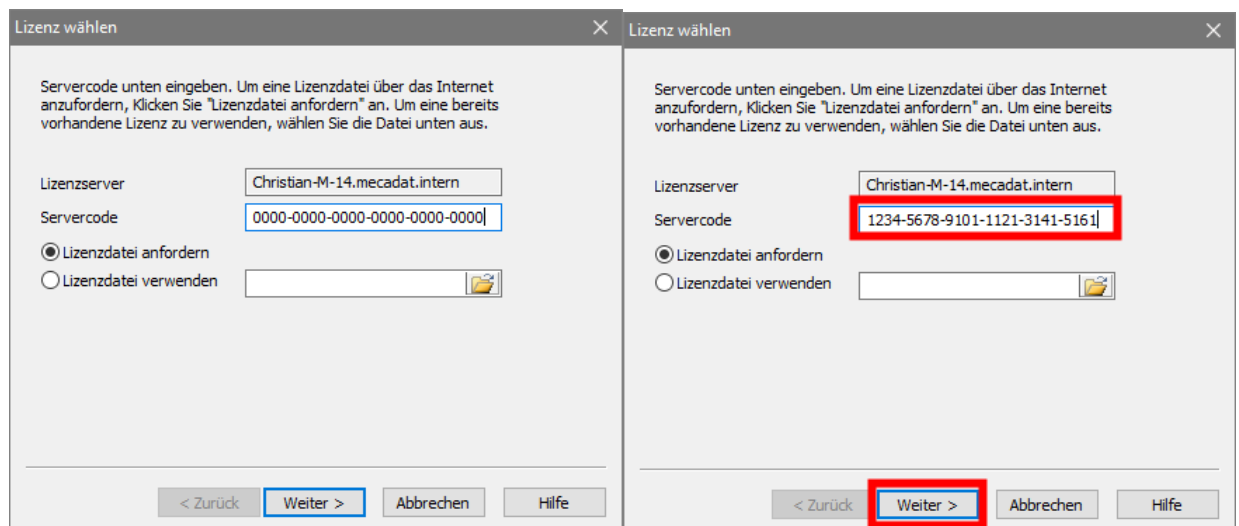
Lizenz wählen
×

Servercode unten eingeben. Um eine Lizenzdatei über das Internet anzufordern, Klicken Sie "Lizenzdatei anfordern" an. Um eine bereits vorhandene Lizenz zu verwenden, wählen Sie die Datei unten aus.

Lizenzserver Christian-M-14.mecadat.intern
Servercode 0000-0000-0000-0000-0000-0000
Lizenzdatei anfordern
Lizenzdatei verwenden

< Zurück Weiter > Abbrechen Hilfe

Lizenz wählen
×

Servercode unten eingeben. Um eine Lizenzdatei über das Internet anzufordern, Klicken Sie "Lizenzdatei anfordern" an. Um eine bereits vorhandene Lizenz zu verwenden, wählen Sie die Datei unten aus.

Lizenzserver Christian-M-14.mecadat.intern
Servercode 1234-5678-9101-1121-3141-5161
Lizenzdatei anfordern
Lizenzdatei verwenden

< Zurück Weiter > Abbrechen Hilfe